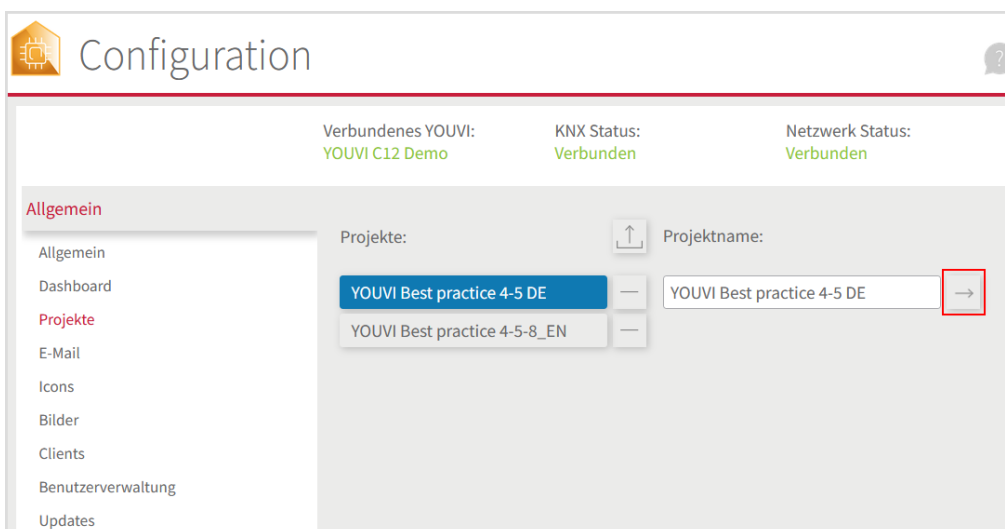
Configuration

Verbundenes YOUVI:
YOUVI C12 Demo

KNX Status:
Verbunden

Netzwerk Status:
Verbunden

Allgemein

Allgemein
Dashboard
Projekte
E-Mail
Icons
Bilder
Clients
Benutzerverwaltung
Updates

Projekte:

YOUVI Best practice 4-5 DE
YOUVI Best practice 4-5-8_EN

Projektname:

YOUVI Best practice 4-5 DE